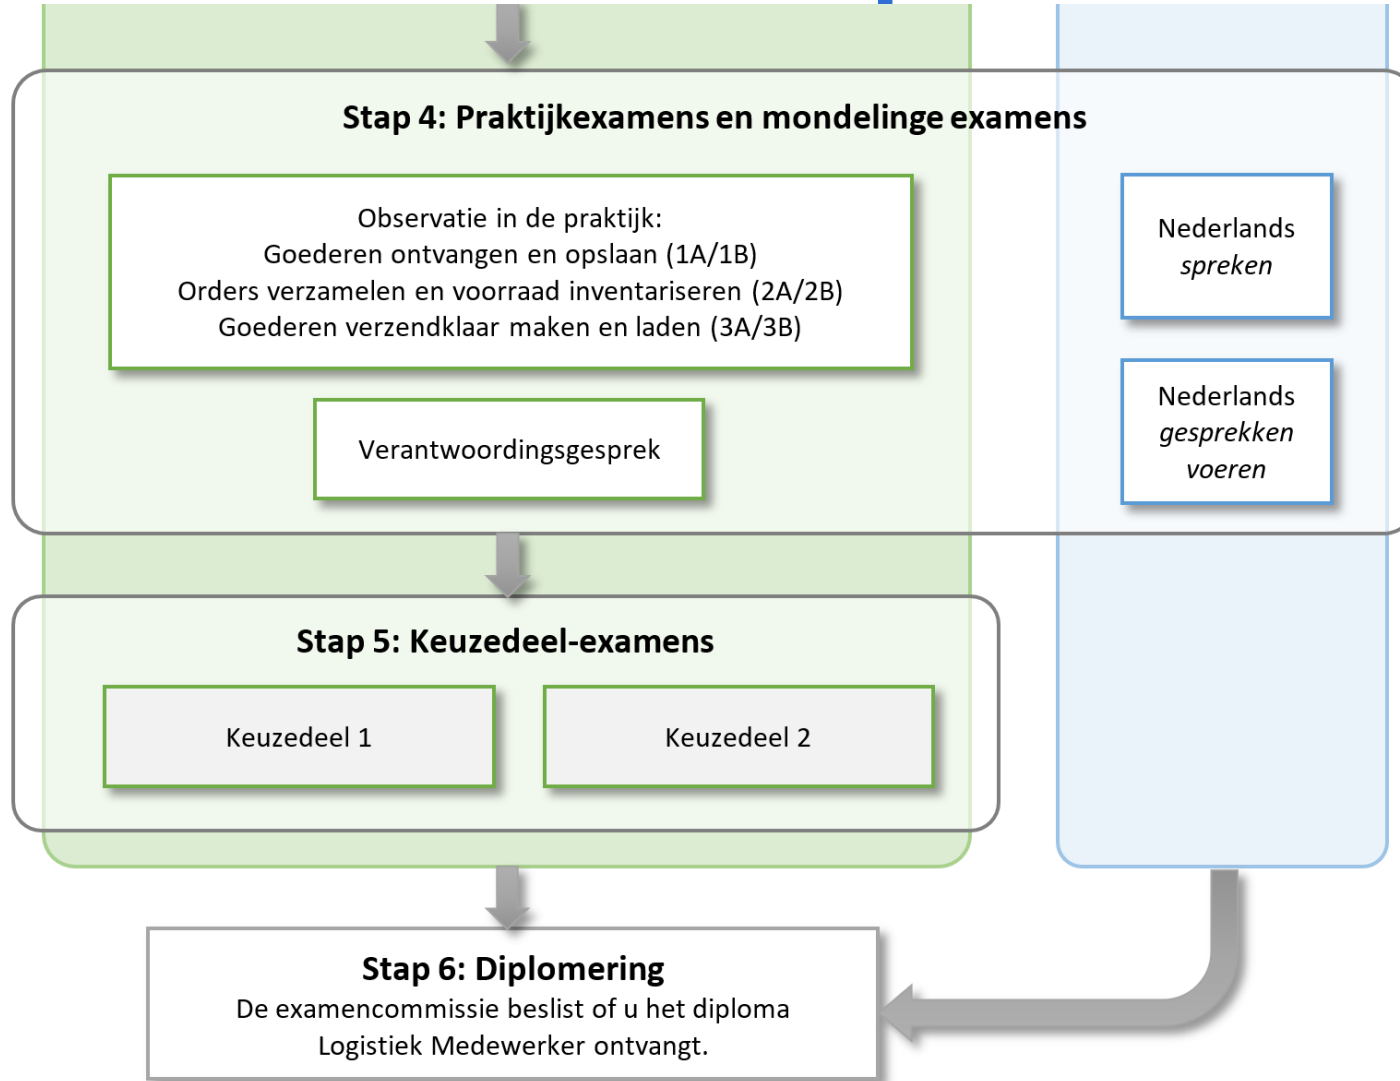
Stap 4: Praktijkexamens en mondelinge examens

Observatie in de praktijk:
Goederen ontvangen en opslaan (1A/1B)
Orders verzamelen en voorraad inventariseren (2A/2B)
Goederen verzendklaar maken en laden (3A/3B)

Verantwoordingsgesprek

Nederlands *spreken*

Nederlands *gesprekken voeren*

Stap 5: Keuzedeel-examens

Keuzedeel 1

Keuzedeel 2

Stap 6: Diplomering
De examencommissie beslist of u het diploma Logistiek Medewerker ontvangt.